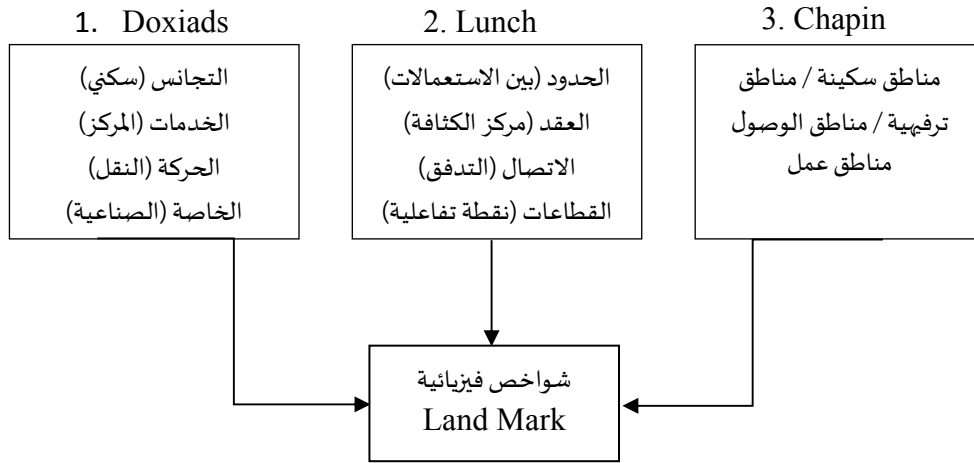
1. Doxiads

التجانس (سكني)
الخدمات (المركز)
الحركة (النقل)
الخاصة (الصناعية)

2. Lunch

الحدود (بين الاستعمالات)
العقد (مركز الكثافة)
الاتصال (التدفق)
القطاعات (نقطة تفاعلية)

3. Chapin

مناطق سكينة / مناطق ترفيهية / مناطق الوصول مناطق عمل

شواخص فيزيائية
Land Mark